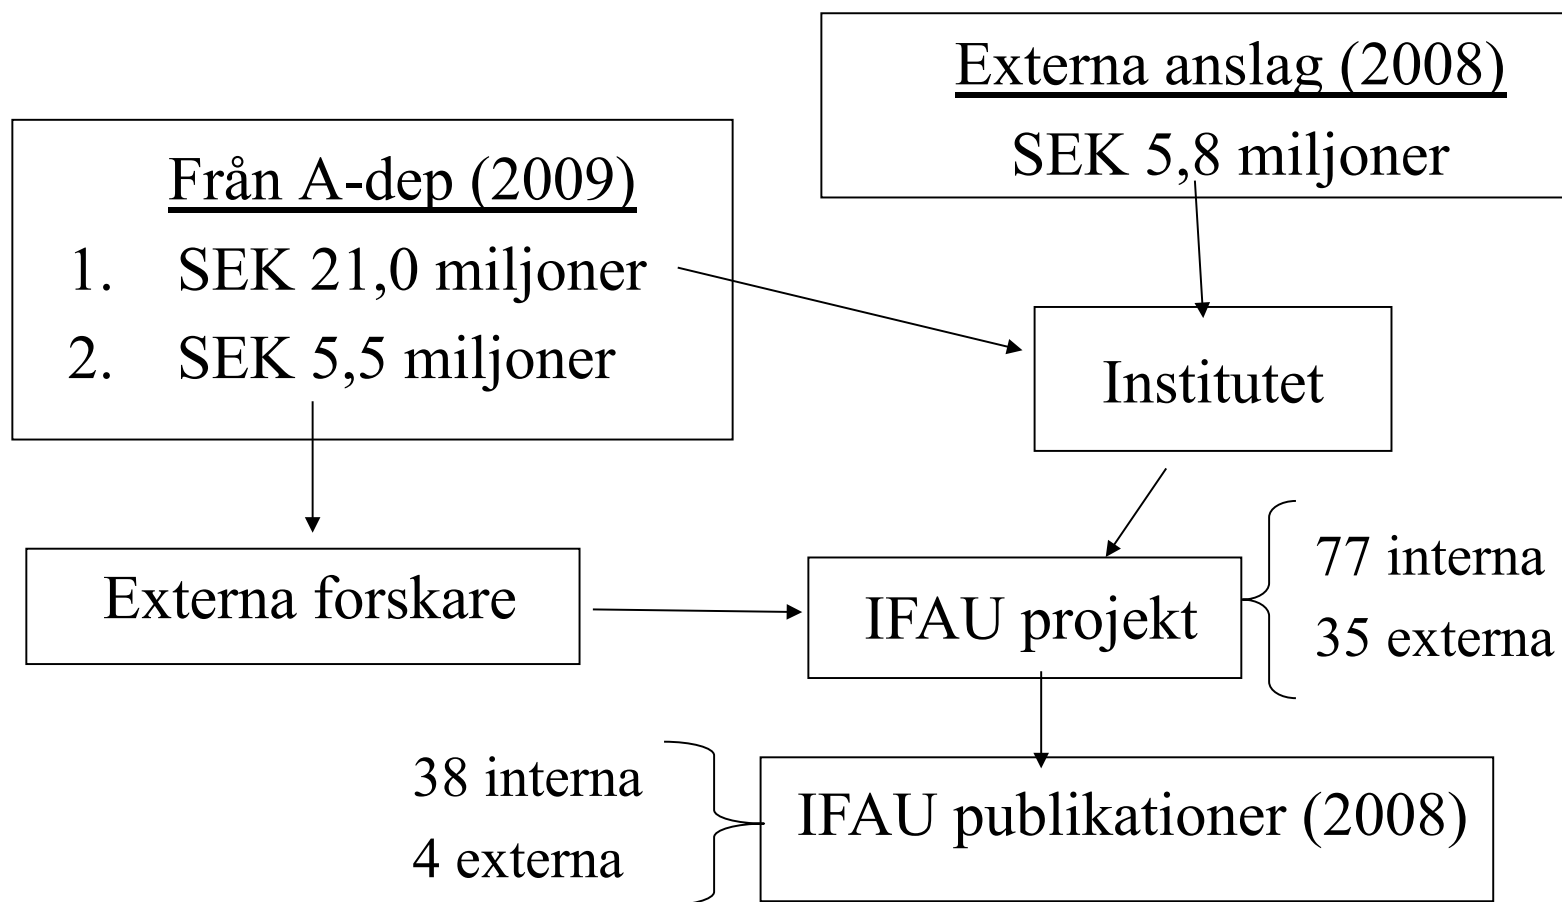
Externa anslag (2008)
SEK 5,8 miljoner

Från A-dep (2009)
1. SEK 21,0 miljoner
2. SEK 5,5 miljoner

Institutet

Externa forskare

IFAU projekt

77 interna
35 externa

38 interna
4 externa

IFAU publikationer (2008)